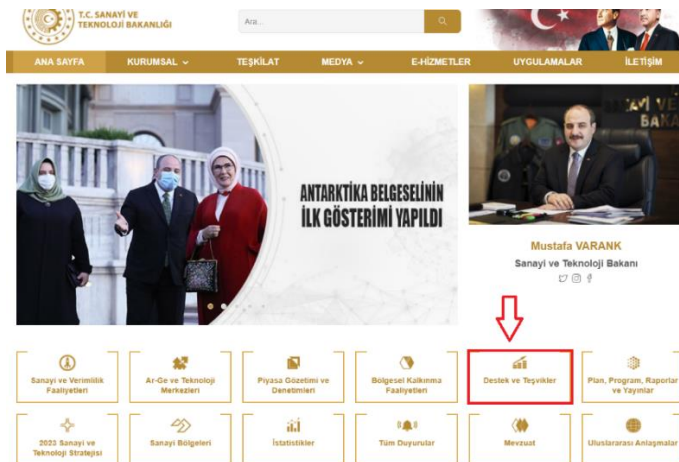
T.C. SANAYİ VE TEKNOLOJİ BAKANLIĞI

Ara...

ANA SAYFA
KURUMSAL
TEŞKİLAT
MEDYA
E-HİZMETLER
UYGULAMALAR
İLETİŞİM

ANTARKTİKA BELGESELİNİN İLK GÖSTERİMİ YAPILDI

Mustafa VARANK
Sanayi ve Teknoloji Bakanı

Sanayi ve Verimlilik Faaliyetleri
Ar-Ge ve Teknoloji Merkezleri
Piyasa Gözetimi ve Denetimleri
Bölgesel Kalkınma Faaliyetleri
Destek ve Teşvikler
Plan, Program, Raporlar ve Yayınlar

2023 Sanayi ve Teknoloji Stratejisi
Sanayi Bölgeleri
İstatistikler
Tüm Duyurular
Mevzuat
Uluslararası Anlaşmalar